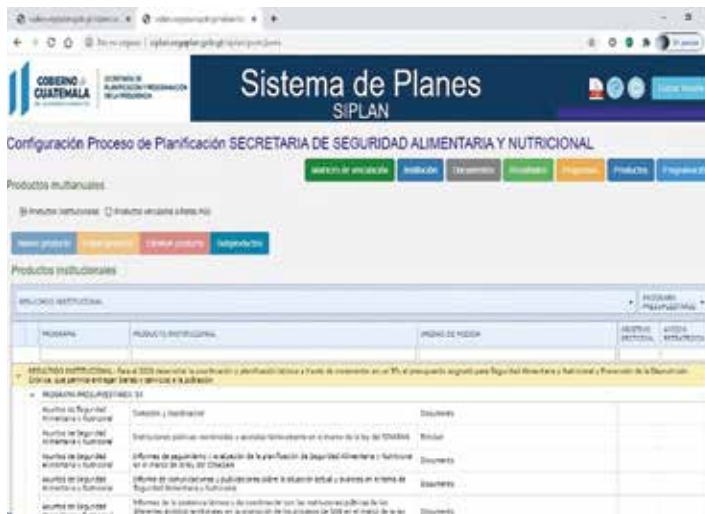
GOBIERNO de GUATEMALA

Sistema de Planes
SIPLAN

Configuración Proceso de Planificación SECRETARIA DE SEGURIDAD ALIMENTARIA Y NUTRICIONAL

Institución | Documentos | Resultados | Programas | Productos | Programación

Productos multianuales

Productos institucionales

Subproductos

Productos institucionales

| PROGRAMA | PRODUCTO INSTITUCIONAL | UNIDAD DE MEDIDA |
|---|---|---|
| Asuntos de Seguridad Alimentaria y Nutricional | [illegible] | Documento |
| Asuntos de Seguridad Alimentaria y Nutricional | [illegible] | Entidad |
| Asuntos de Seguridad Alimentaria y Nutricional | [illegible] | Documento |
| Asuntos de Seguridad Alimentaria y Nutricional | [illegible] | Documento |
| Asuntos de Seguridad Alimentaria y Nutricional | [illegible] | Documento |